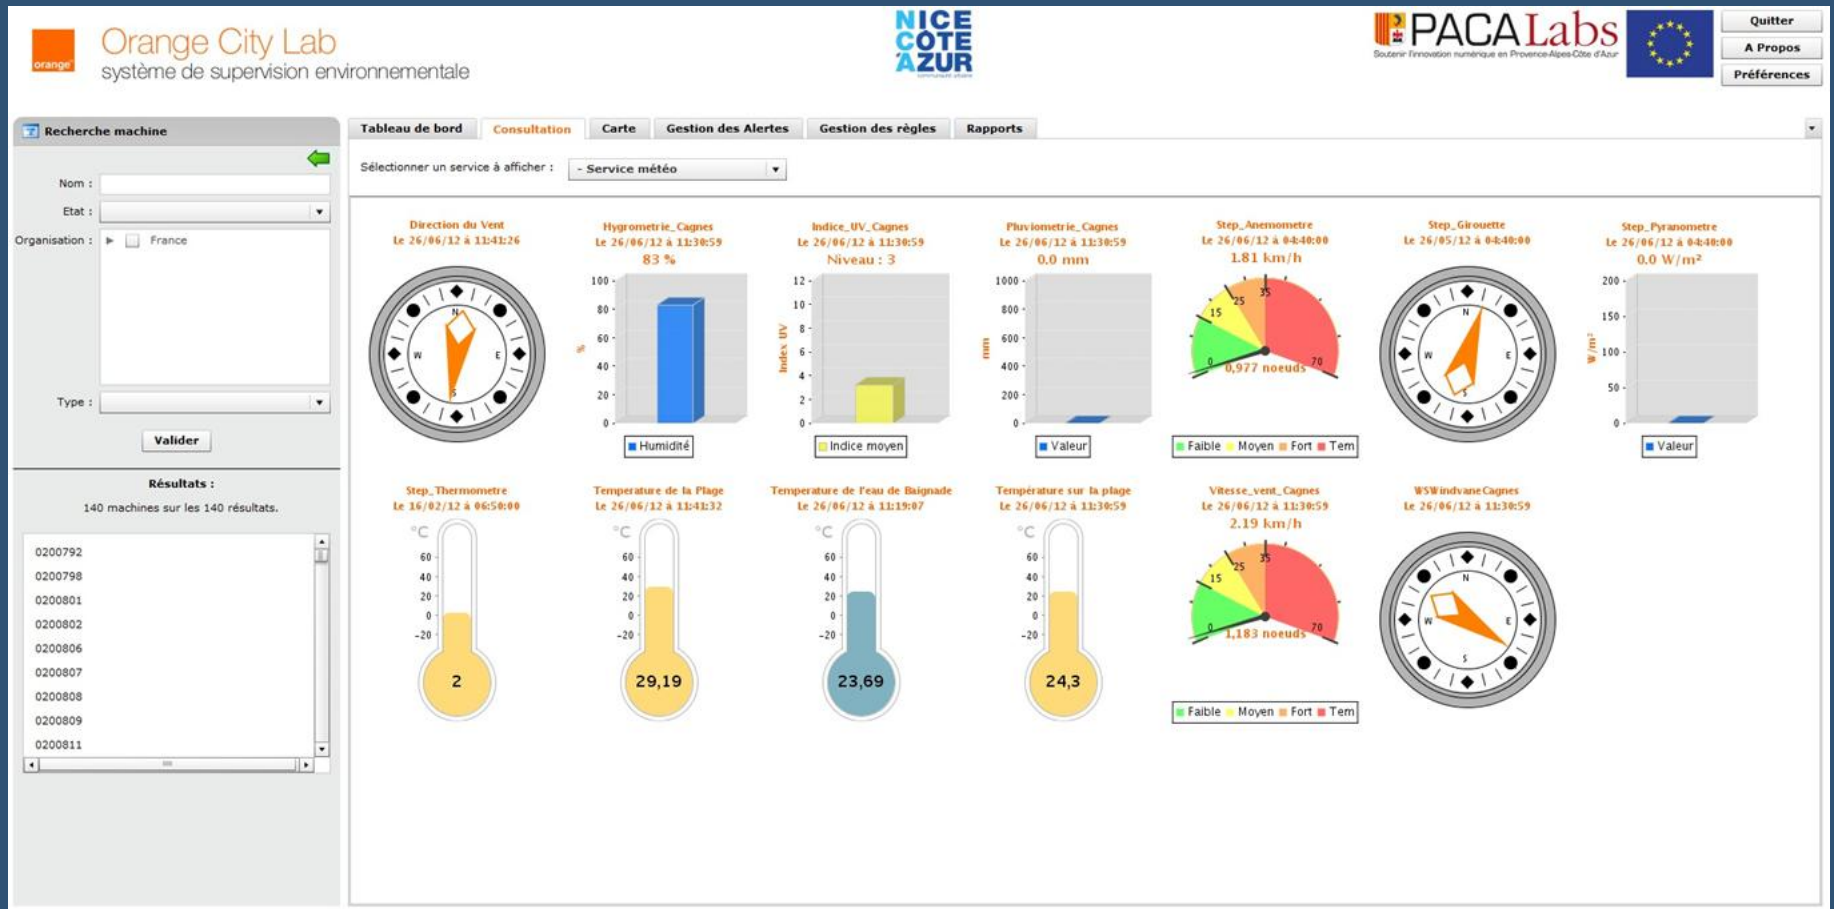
orange

Orange City Lab
système de supervision environnementale

NICE CÔTE D'AZUR

PACALabs
Soutenir l'innovation numérique en Provence-Alpes-Côte d'Azur

Quitter
A Propos
Préférences

Recherche machine

Nom :
Etat :
Organisation : France

Type :

Valider

Résultats :
140 machines sur les 140 résultats.

0200792
0200798
0200801
0200802
0200806
0200807
0200808
0200809
0200811

Tableau de bord | Consultation | Carte | Gestion des Alertes | Gestion des règles | Rapports

Sélectionner un service à afficher : - Service météo

Direction du Vent
Le 26/06/12 à 11:41:26
N W E S

Hygrometrie_Cagnes
Le 26/06/12 à 11:30:59
83 %
100 80 60 40 20 0
%
Humidité

Indice_UV_Cagnes
Le 26/06/12 à 11:30:59
Niveau : 3
12 10 8 6 4 2 0
Index UV
Indice moyen

Pluviometrie_Cagnes
Le 26/06/12 à 11:30:59
0.0 mm
1000 800 600 400 200 0
mm
Valeur

Step_Anemometre
Le 26/06/12 à 04:40:00
1.81 km/h
0 15 25 35 70
0,977 noeuds
Faible Moyen Fort Tem

Step_Girouette
Le 26/05/12 à 04:40:00
N W E S

Step_Pyranometre
Le 26/06/12 à 04:40:00
0.0 W/m²
200 150 100 50 0
W/m²
Valeur

Step_Thermometre
Le 16/02/12 à 06:50:00
°C
60 40 20 0 -20
2

Temperature de la Plage
Le 26/06/12 à 11:41:32
°C
60 40 20 0 -20
29,19

Temperature de l'eau de Baignade
Le 26/06/12 à 11:19:07
°C
60 40 20 0 -20
23,69

Température sur la plage
Le 26/06/12 à 11:30:59
°C
60 40 20 0 -20
24,3

Vitesse_vent_Cagnes
Le 26/06/12 à 11:30:59
2.19 km/h
0 15 25 35 70
1,183 noeuds
Faible Moyen Fort Tem

WSWindvaneCagnes
Le 26/06/12 à 11:30:59
N W E S